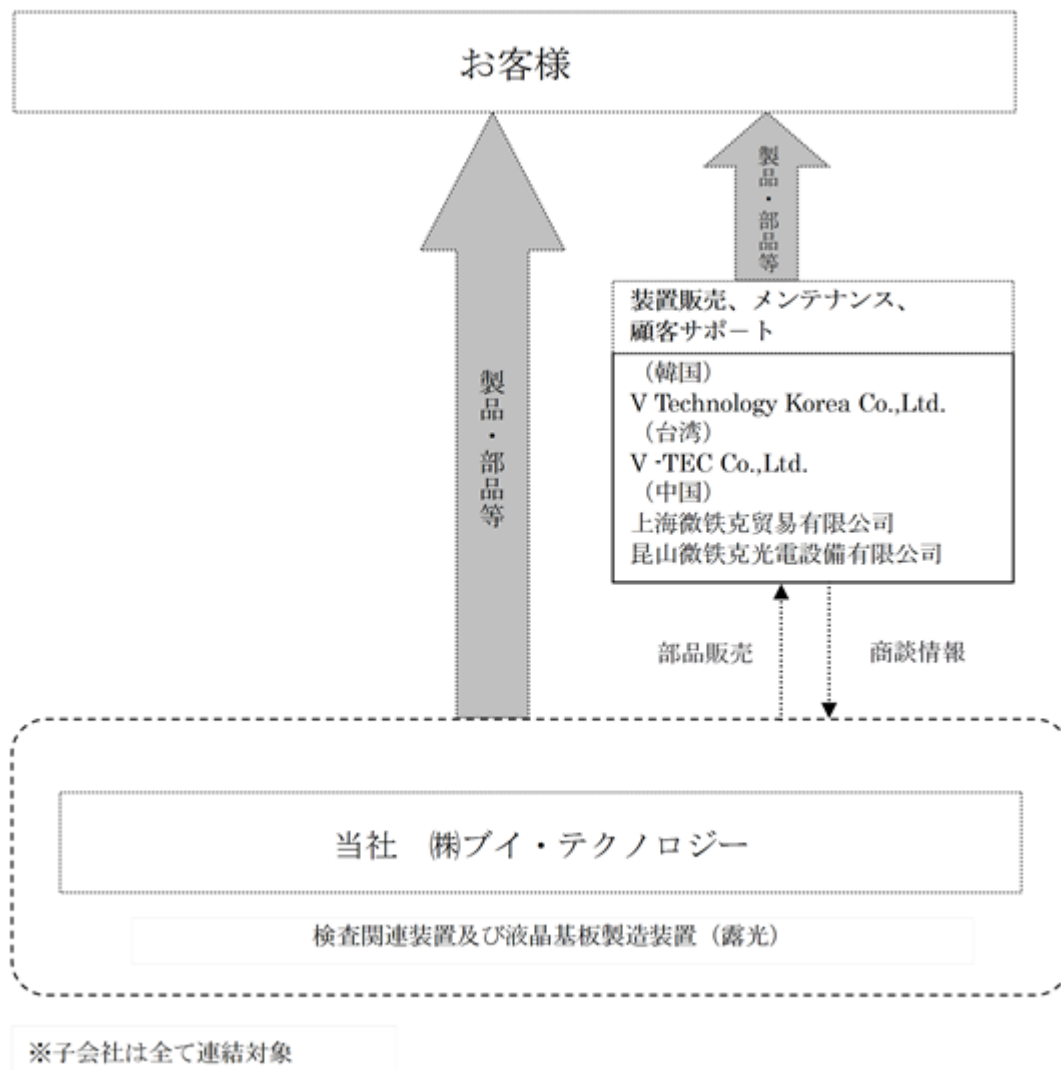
お客様

製品・部品等

製品・部品等

装置販売、メンテナンス、顧客サポート

（韓国）
V Technology Korea Co.,Ltd.
（台湾）
V -TEC Co.,Ltd.
（中国）
上海微铁克贸易有限公司
昆山微铁克光電設備有限公司

部品販売

商談情報

当社 ㈱ブイ・テクノロジー

検査関連装置及び液晶基板製造装置（露光）

※子会社は全て連結対象